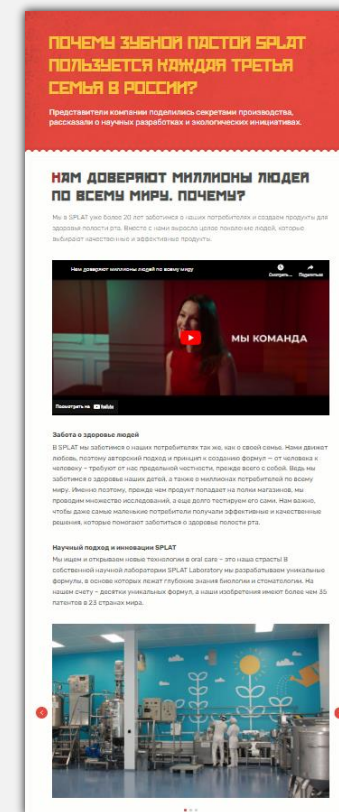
ПОЧЕМУ ЗУБНОЙ ПАСТОЙ SPLAT ПОЛЬЗУЕТСЯ КАЖДАЯ ТРЕТЬЯ СЕМЬЯ В РОССИИ?

Представители компании поделились секретами производства, рассказали о научных разработках и экологических инициативах.

НАМ ДОВЕРЯЮТ МИЛЛИОНЫ ЛЮДЕЙ ПО ВСЕМУ МИРУ. ПОЧЕМУ?

Мы в SPLAT уже более 20 лет заботимся о наших потребителях и создаем продукты для здоровья полости рта. Вместе с нами выросло целое поколение людей, которые выбирают качественные и эффективные продукты.

Нам доверяют миллионы людей по всему миру

Смотреть позже Поделиться

МЫ КОМАНДА

Посмотреть на YouTube

Забота о здоровье людей
В SPLAT мы заботимся о наших потребителях так же, как о своей семье. Нами движет любовь, поэтому авторский подход и принцип к созданию формул – от человека к человеку – требуют от нас предельной честности, прежде всего с собой. Ведь мы заботимся о здоровье наших детей, а также о миллионах потребителей по всему миру. Именно поэтому, прежде чем продукт попадает на полки магазинов, мы проводим множество исследований, а еще долго тестируем его сами. Нам важно, чтобы даже самые маленькие потребители получали эффективные и качественные решения, которые помогают заботиться о здоровье полости рта.

Научный подход и инновации SPLAT
Мы ищем и открываем новые технологии в oral care – это наша страсть! В собственной научной лаборатории SPLAT Laboratory мы разрабатываем уникальные формулы, в основе которых лежат глубокие знания биологии и стоматологии. На нашем счету – десятки уникальных формул, а наши изобретения имеют более чем 35 патентов в 23 странах мира.